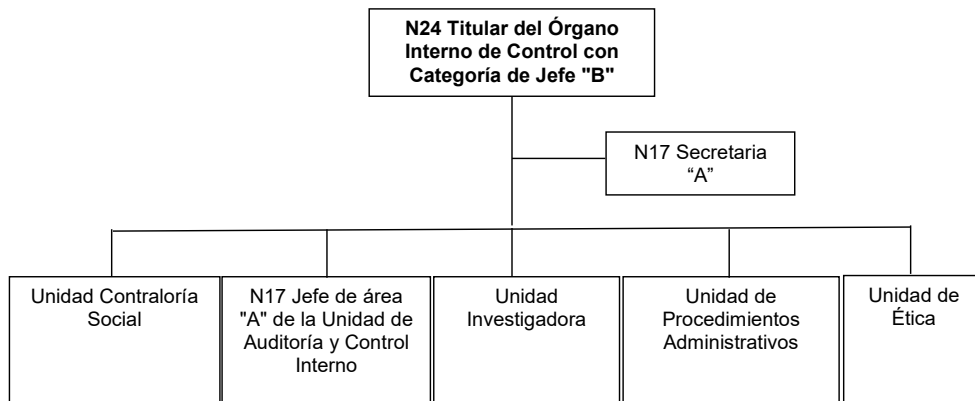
N24 Titular del Órgano Interno de Control con Categoría de Jefe "B"

N17 Secretaria "A"

Unidad Contraloría Social

N17 Jefe de área "A" de la Unidad de Auditoría y Control Interno

Unidad Investigadora

Unidad de Procedimientos Administrativos

Unidad de Ética